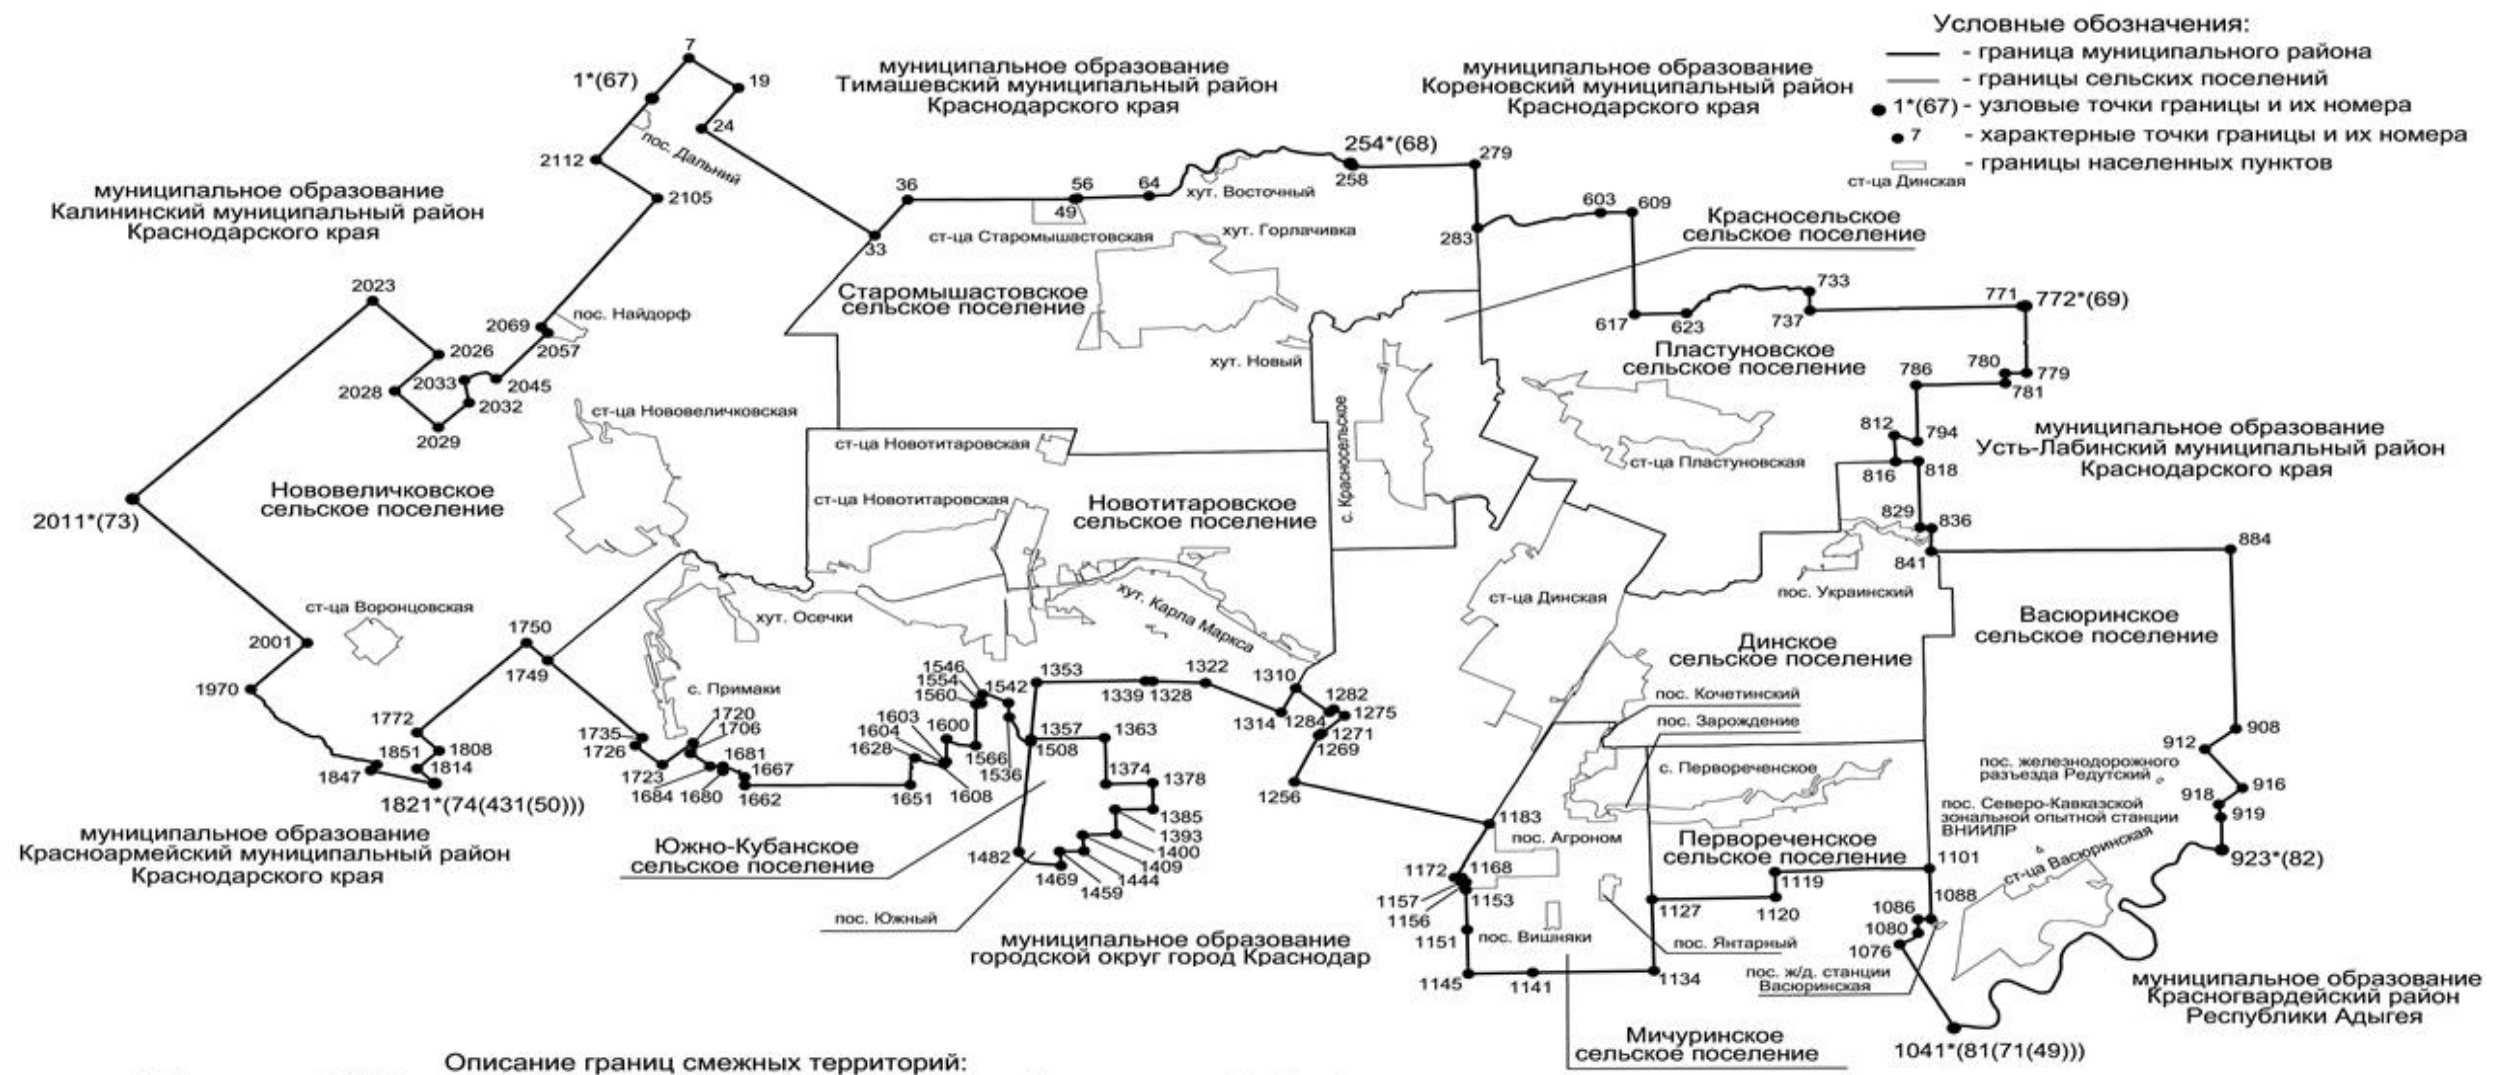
Условные обозначения:
- граница муниципального района
- границы сельских поселений
1*(67) - узловые точки границы и их номера
7 - характерные точки границы и их номера
- границы населенных пунктов
ст-ца Динская

муниципальное образование Тимашевский муниципальный район Краснодарского края

муниципальное образование Кореновский муниципальный район Краснодарского края

муниципальное образование Калининский муниципальный район Краснодарского края

муниципальное образование Усть-Лабинский муниципальный район Краснодарского края

муниципальное образование Красноармейский муниципальный район Краснодарского края

муниципальное образование городской округ город Краснодар

муниципальное образование Красногвардейский район Республики Адыгея

7
19
1*(67)
24
пос. Дальний
2112
2105
36
33
56
49
64
хут. Восточный
254*(68)
258
279
603
609
283
ст-ца Старомышастовская
хут. Горлачивка
Красносельское сельское поселение
733
617
623
737
771
772*(69)
Старомышастовское сельское поселение
2023
2069
пос. Найдорф
2057
2026
2033
2045
2028
2032
2029
хут. Новый
Пластуновское сельское поселение
786
780
779
781
ст-ца Нововеличковская
ст-ца Новотитаровская
с. Красносельское
812
794
816
818
ст-ца Пластуновская
Нововеличковское сельское поселение
2011*(73)
ст-ца Новотитаровская
Новотитаровское сельское поселение
829
836
841
884
пос. Украинский
ст-ца Динская
хут. Карла Маркса
ст-ца Воронцовская
хут. Осечки
1750
2001
1749
Васюринское сельское поселение
Динское сельское поселение
1546
1554
1560
1542
1353
1339
1328
1322
1310
1282
1275
1970
с. Примаки
пос. Кочетинский
1772
1735
1726
1720
1706
1603
1604
1628
1600
1357
1508
1363
1314
1284
1271
1269
пос. Зарождение
1851
1808
1814
1847
1821*(74(431(50)))
1723
1684
1680
1681
1667
1662
1566
1536
1651
1608
1374
1378
1256
с. Первореченское
912
908
пос. железнодорожного разъезда Редутский
916
918
919
пос. Северо-Кавказской зональной опытной станции ВНИИЛР
1385
1393
1400
1409
1444
1459
1469
1482
1183
пос. Агроном
Южно-Кубанское сельское поселение
Первореченское сельское поселение
1101
ст-ца Васюринская
923*(82)
1172
1168
1157
1156
1153
1119
1127
1120
1088
1086
1080
1076
пос. Южный
1151
пос. Вишняки
пос. Янтарный
1145
1141
1134
пос. ж/д. станции Васюринская
Мичуринское сельское поселение
1041*(81(71(49)))

Описание границ смежных территорий: